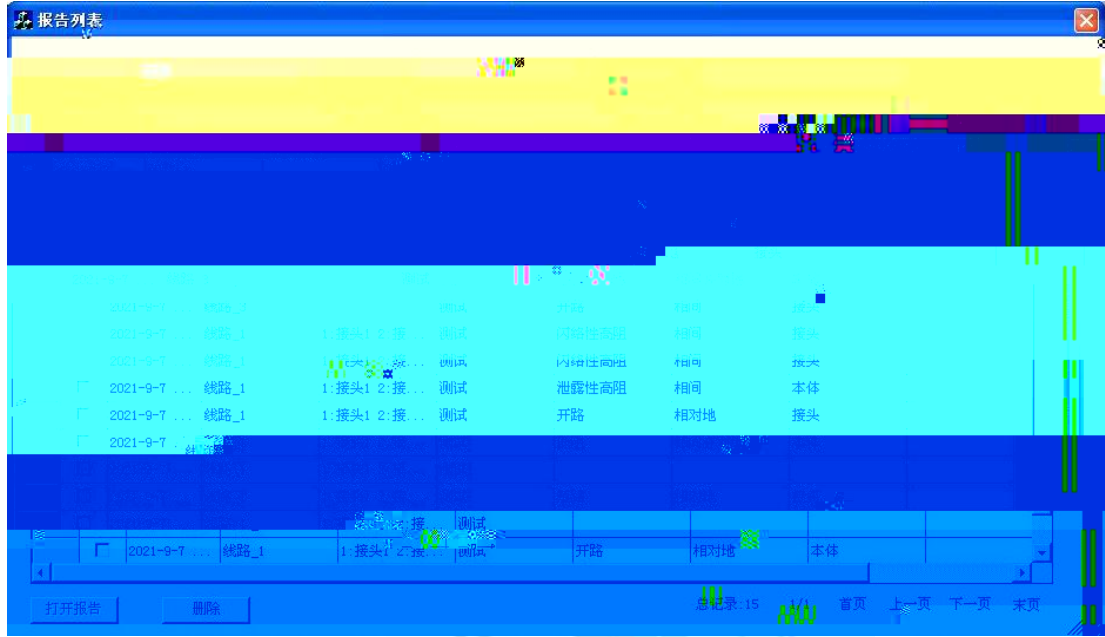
报告列表

| | 2021-9-7 | 线路_1 | | 测试 | 开路 | 相间 | 接头 |
|---|---|---|---|---|---|---|---|
| | 2021-9-7 | 线路_1 | 1:接头1 2:接 | 测试 | 闪络性高阻 | 相间 | 接头 |
| | 2021-9-7 | 线路_1 | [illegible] | 测试 | 闪络性高阻 | 相间 | 接头 |
| | 2021-9-7 ... | 线路_1 | 1:接头1 2:接... | 测试 | 泄露性高阻 | 相间 | 本体 |
| | 2021-9-7 ... | 线路_1 | 1:接头1 2:接... | 测试 | 开路 | 相对地 | 接头 |
| | 2021-9-7 ... | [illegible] | | | | | |
| | | | 接 | 测试 | | | |
| | 2021-9-7 ... | 线路_1 | 1:接头1 2:接 | 测试 | 开路 | 相对地 | 本体 |

打开报告 删除

总记录:15 1/1 首页 上一页 下一页 末页